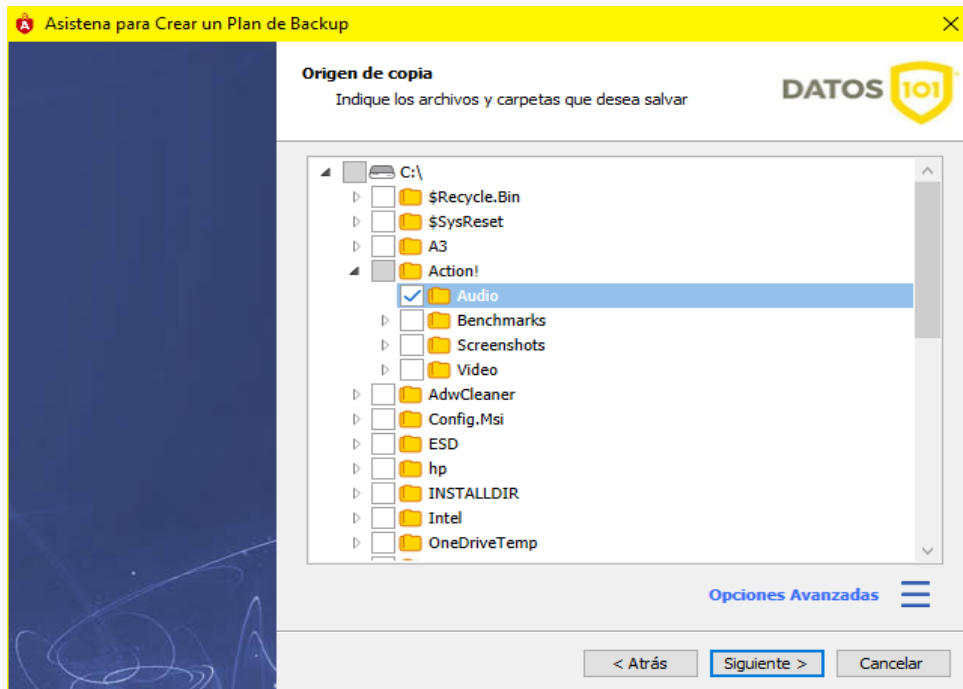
Asistena para Crear un Plan de Backup

Origen de copia
Indique los archivos y carpetas que desea salvar

DATOS 101

C:\
$Recycle.Bin
$SysReset
A3
Action!
Audio
Benchmarks
Screenshots
Video
AdwCleaner
Config.Msi
ESD
hp
INSTALLDIR
Intel
OneDriveTemp

Opciones Avanzadas

< Atrás
Siguiente >
Cancelar